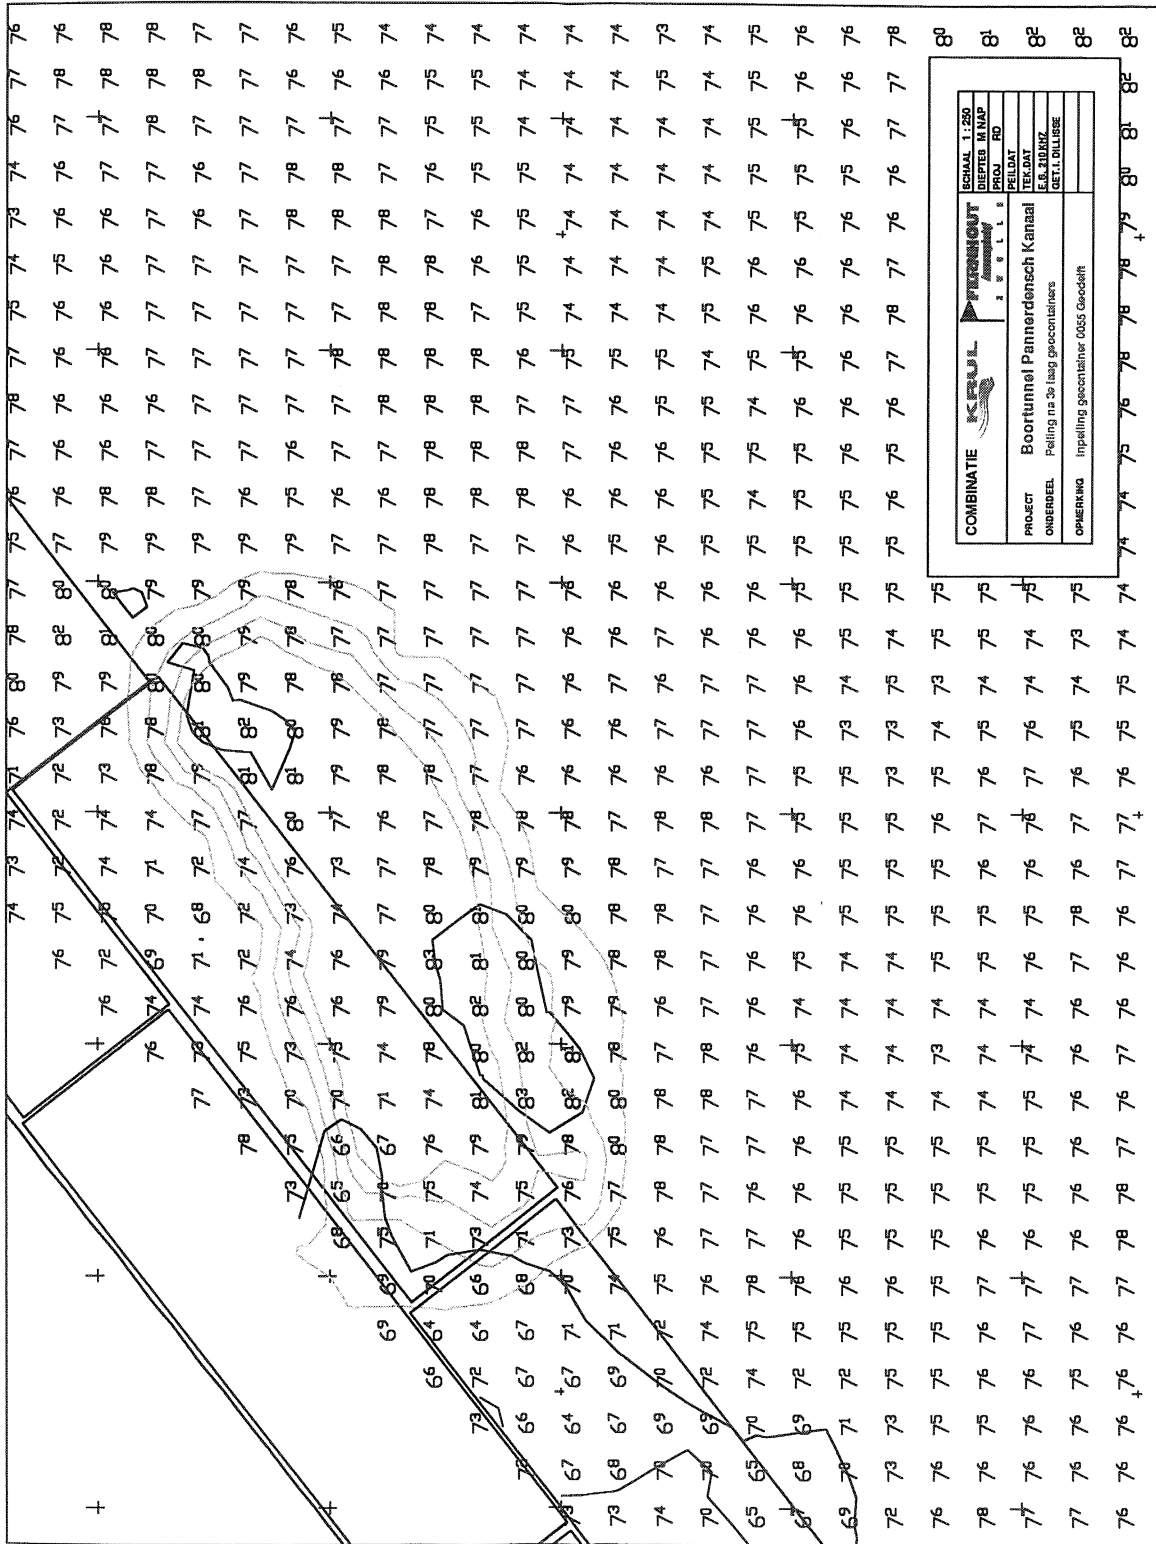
COMBINATIE KRUL FERNHOUT

PROJECT Boortunnel Pannerdensch Kanaal
ONDERDEEL Peiling na 3e laag geocontainers
OPMERKING Inpeiling geocontainer 0055 Geodelft

SCHAAL 1:250
DIEPTE8 M NAP
PROJ RD
PEILDAT
TEK.DAT
E.B. 210 KHZ
GET. I. DILLISSE